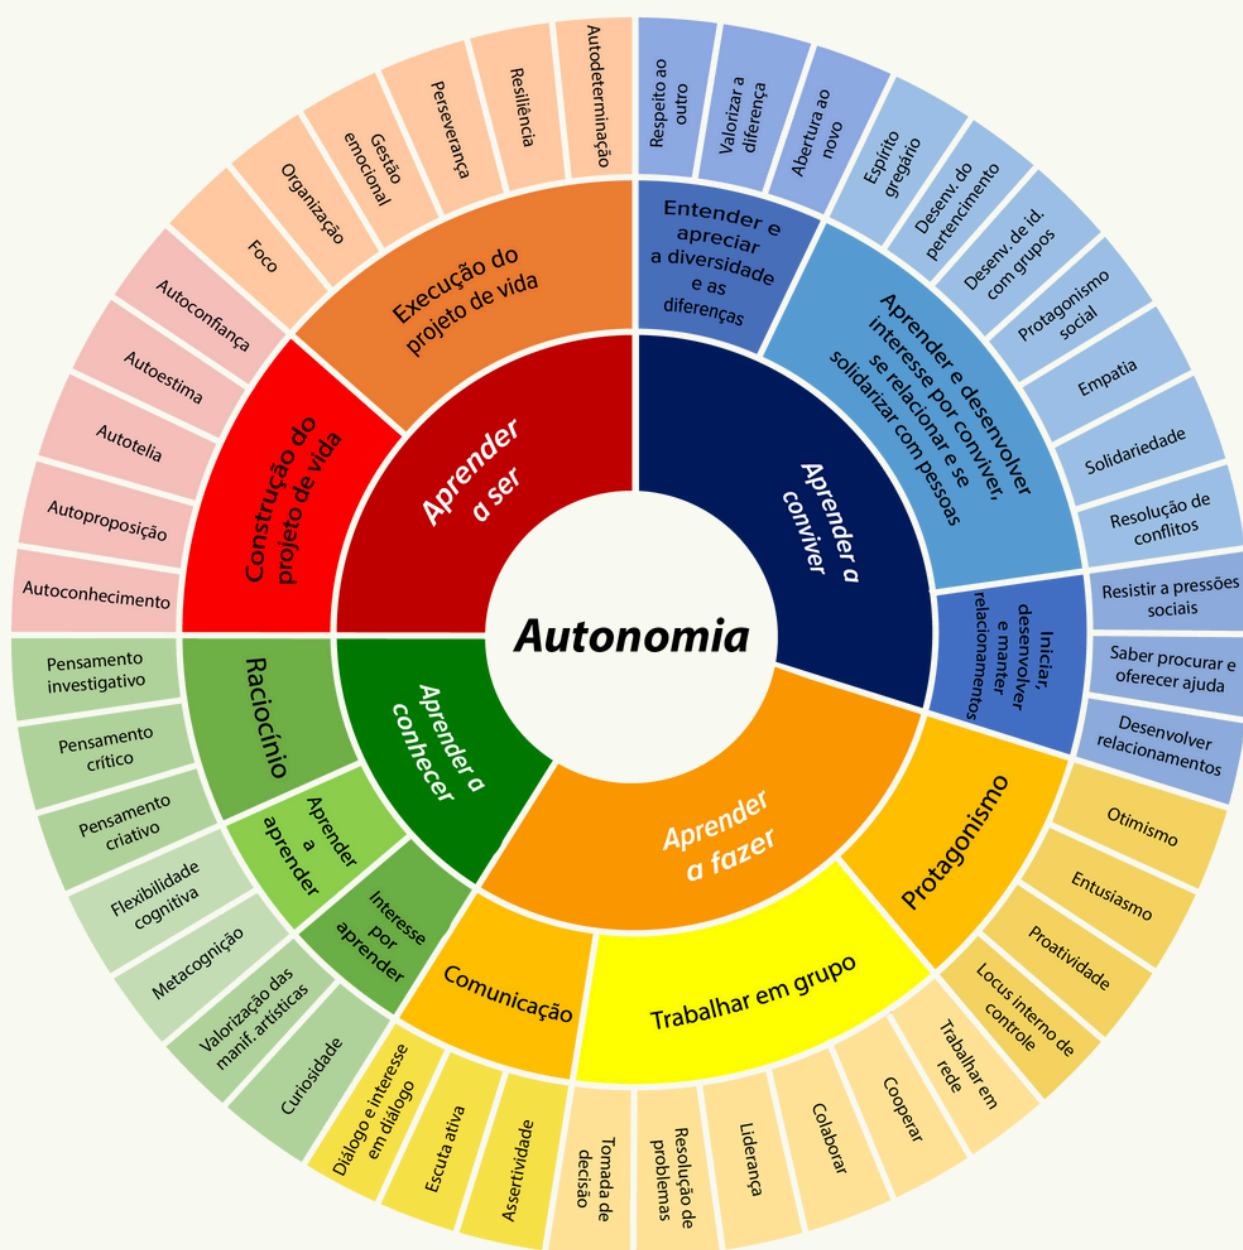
Autonomia

Aprender a ser

Execução do projeto de vida

Foco

Organização

Gestão emocional

Perseverança

Resiliência

Autodeterminação

Construção do projeto de vida

Autoconfiança

Autoestima

Autotelia

Autoproposição

Autoconhecimento

Aprender a conviver

Entender e apreciar a diversidade e as diferenças

Respeito ao outro

Valorizar a diferença

Abertura ao novo

Aprender e desenvolver interesse por conviver, se relacionar e se solidarizar com pessoas

Espírito gregário

Desenv. do pertencimento

Desenv. de id. com grupos

Protagonismo social

Empatia

Solidariedade

Resolução de conflitos

Iniciar, desenvolver e manter relacionamentos

Resistir a pressões sociais

Saber procurar e oferecer ajuda

Desenvolver relacionamentos

Aprender a fazer

Protagonismo

Otimismo

Entusiasmo

Proatividade

Locus interno de controle

Trabalhar em grupo

Trabalhar em rede

Cooperar

Colaborar

Liderança

Resolução de problemas

Tomada de decisão

Comunicação

Assertividade

Escuta ativa

Diálogo e interesse em diálogo

Aprender a conhecer

Raciocínio

Pensamento investigativo

Pensamento crítico

Pensamento criativo

Aprender a aprender

Flexibilidade cognitiva

Metacognição

Interesse por aprender

Valorização das manif. artísticas

Curiosidade